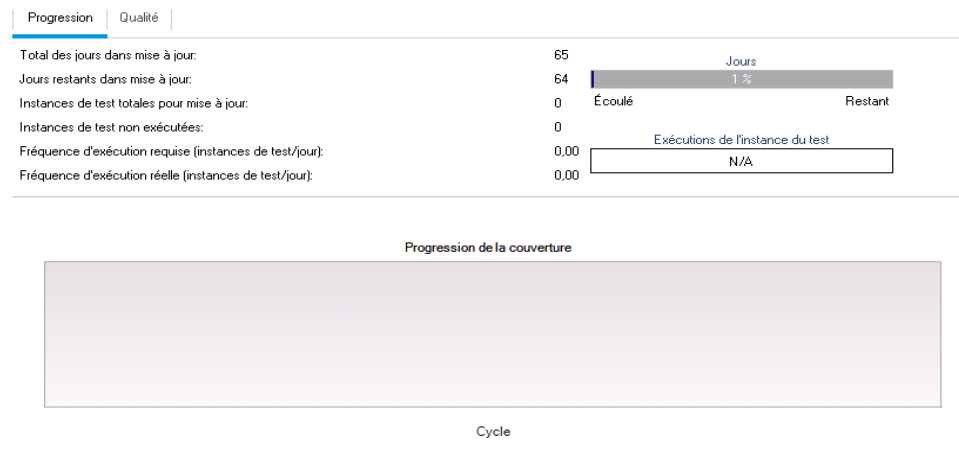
Progression | Qualité

| | |
|---|---|
| Total des jours dans mise à jour: | 65 |
| Jours restants dans mise à jour: | 64 |
| Instances de test totales pour mise à jour: | 0 |
| Instances de test non exécutées: | 0 |
| Fréquence d'exécution requise (instances de test/jour): | 0,00 |
| Fréquence d'exécution réelle (instances de test/jour): | 0,00 |

Jours
1 %
Écoulé
Restant

Exécutions de l'instance du test
N/A

Progression de la couverture

Cycle